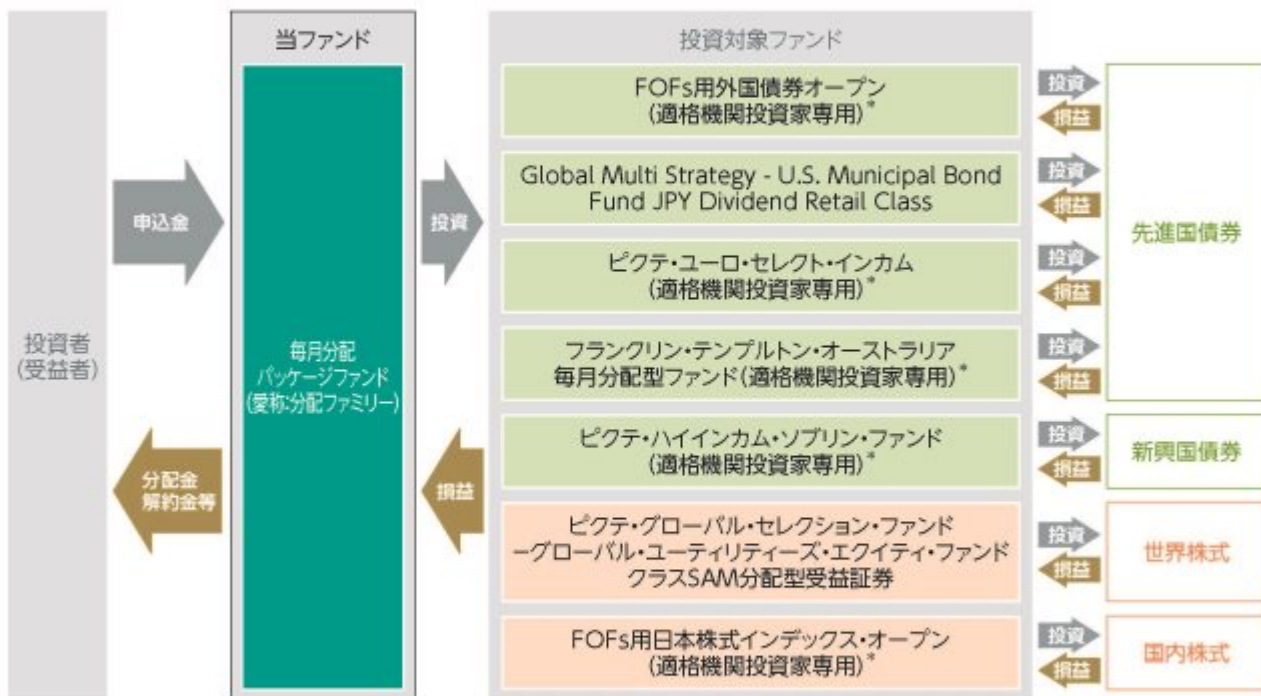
投資者
(受益者)

申込金

分配金
解約金等

当ファンド

毎月分配
パッケージファンド
(愛称:分配ファミリー)

投資

損益

投資対象ファンド

FOFs用外国債券オープン
(適格機関投資家専用)*

Global Multi Strategy - U.S. Municipal Bond Fund JPY Dividend Retail Class

ピクテ・ユーロ・セレクト・インカム
(適格機関投資家専用)*

フランクリン・テンプルトン・オーストラリア
毎月分配型ファンド(適格機関投資家専用)*

ピクテ・ハイインカム・ソブリン・ファンド
(適格機関投資家専用)*

ピクテ・グローバル・セレクション・ファンド
ーグローバル・ユーティリティーズ・エクイティ・ファンド
クラスSAM分配型受益証券

FOFs用日本株式インデックス・オープン
(適格機関投資家専用)*

投資
損益
投資
損益
投資
損益
投資
損益
投資
損益
投資
損益
投資
損益

先進国債券

新興国債券

世界株式

国内株式